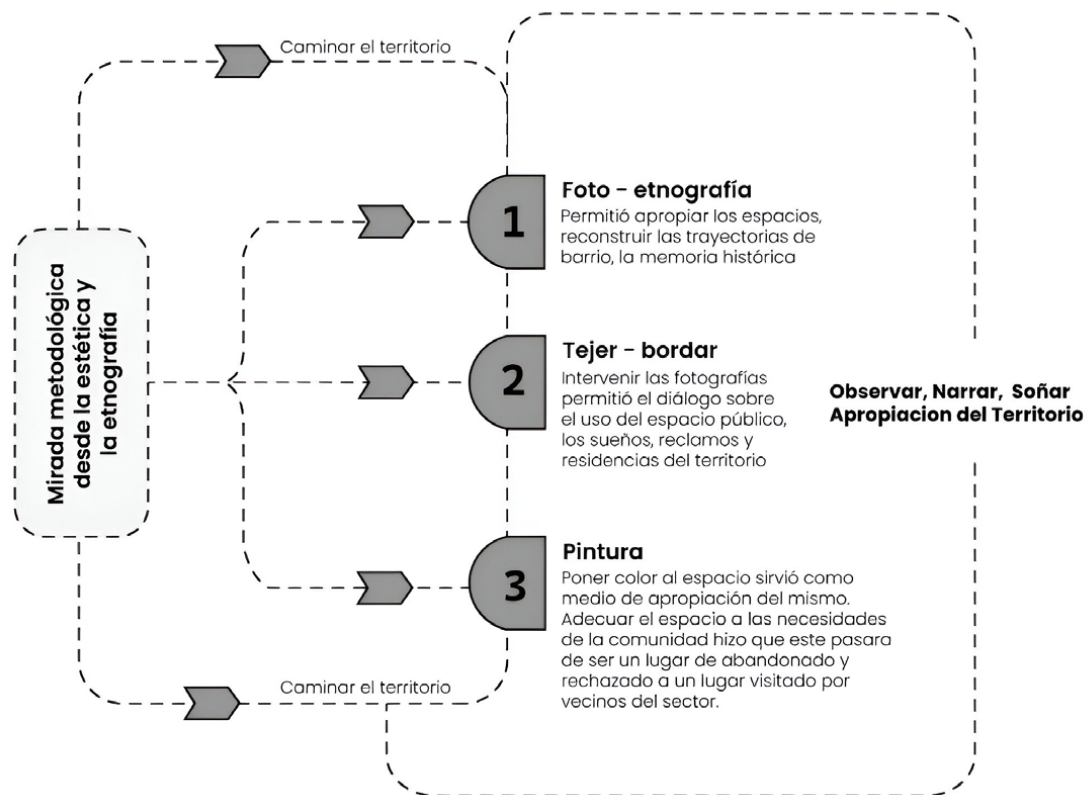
Mirada metodológica desde la estética y la etnografía

Caminar el territorio

1
Foto - etnografía
Permitió apropiar los espacios, reconstruir las trayectorias de barrio, la memoria histórica

2
Tejer - bordar
Intervenir las fotografías permitió el diálogo sobre el uso del espacio público, los sueños, reclamos y residencias del territorio

3
Pintura
Poner color al espacio sirvió como medio de apropiación del mismo. Adecuar el espacio a las necesidades de la comunidad hizo que este pasara de ser un lugar de abandonado y rechazado a un lugar visitado por vecinos del sector.

Caminar el territorio

Observar, Narrar, Soñar
Apropiacion del Territorio